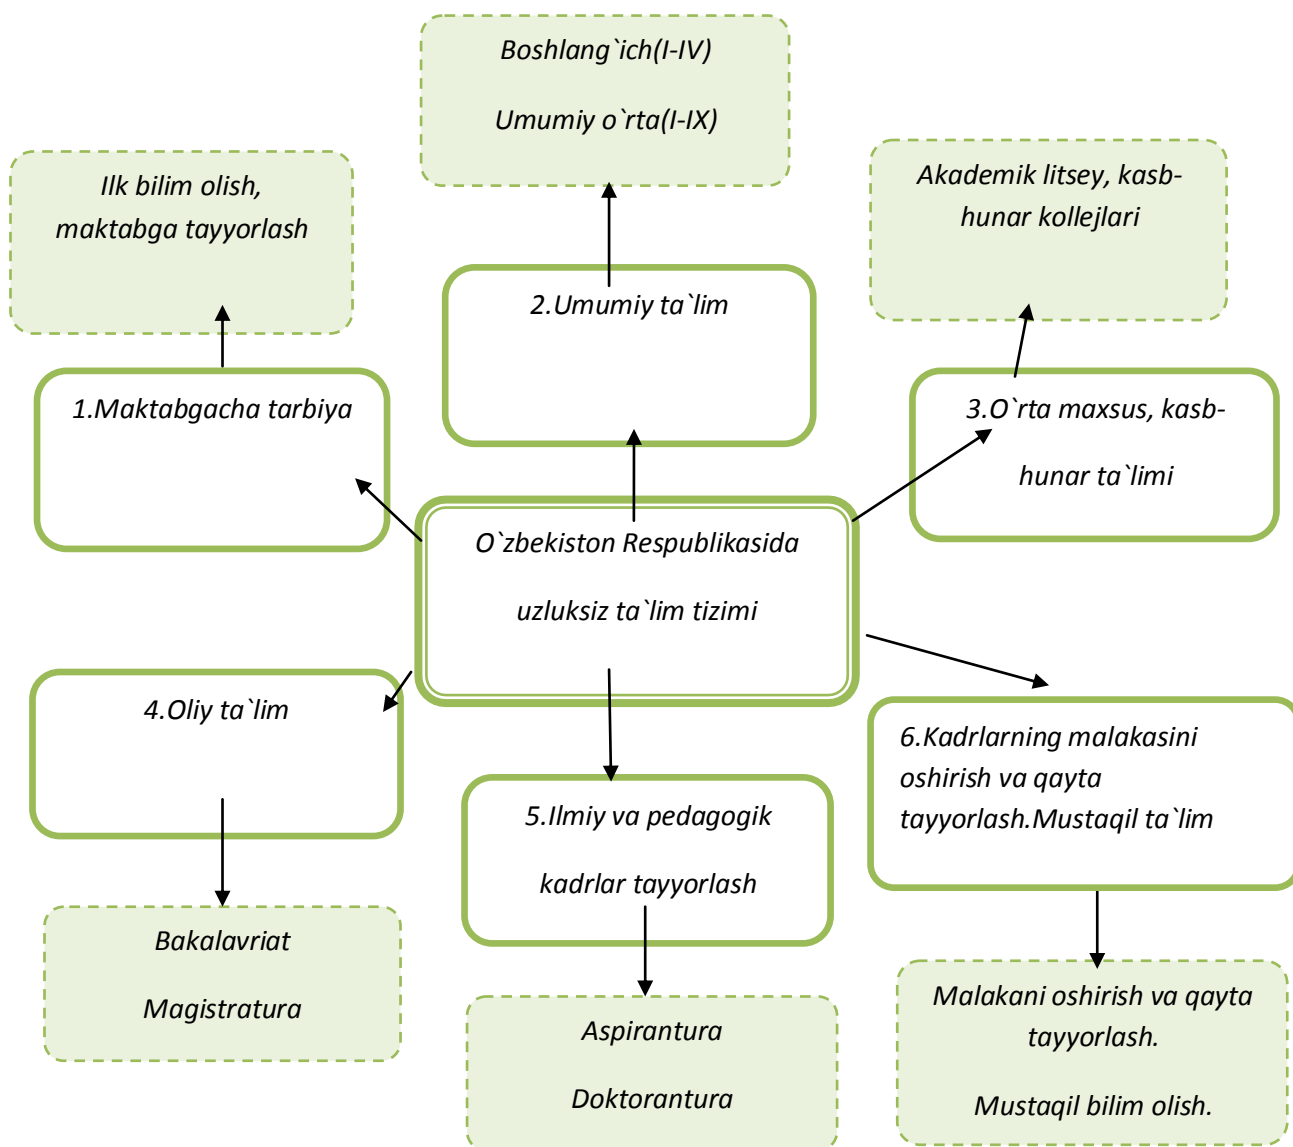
Boshlang`ich(I-IV)

Umumiy o`rta(I-IX)

Ilk bilim olish, maktabga tayyorlash

Akademik litsey, kasb-hunar kollejlari

2.Umumiy ta`lim

1.Maktabgacha tarbiya

3.O`rta maxsus, kasb-hunar ta`limi

O`zbekiston Respublikasida

uzluksiz ta`lim tizimi

4.Oliy ta`lim

6.Kadrlarning malakasini oshirish va qayta tayyorlash.Mustaqil ta`lim

5.Ilmiy va pedagogik

kadrlar tayyorlash

Bakalavriat

Magistratura

Aspirantura

Doktorantura

Malakani oshirish va qayta tayyorlash.

Mustaqil bilim olish.